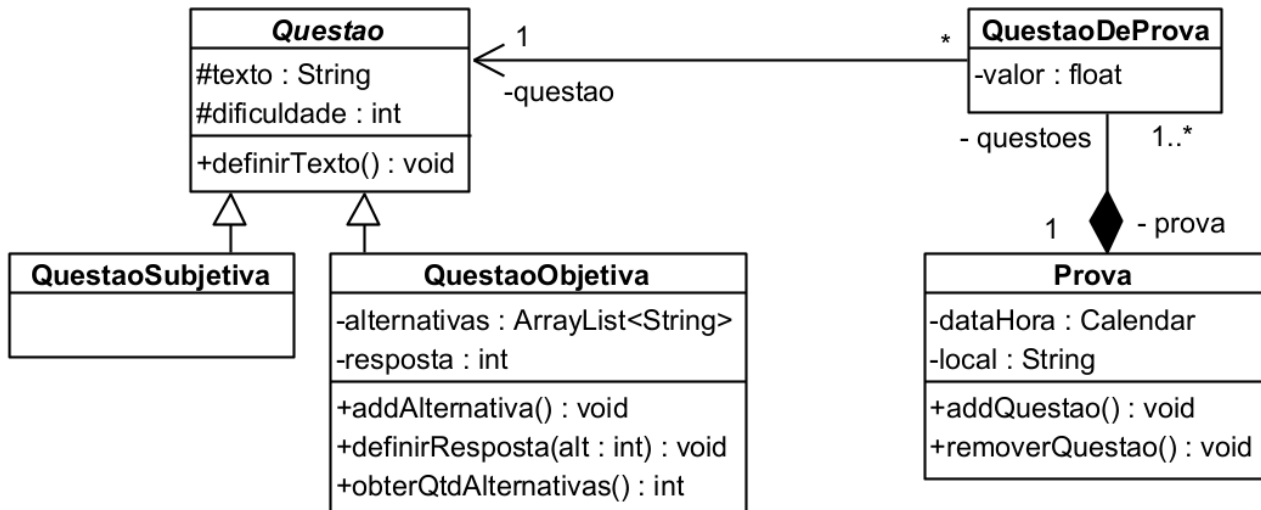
Questao
#texto : String
#dificuldade : int
+definirTexto() : void

1
-questao
*

QuestaoDeProva
-valor : float

- questoes
1..*
1
- prova

QuestaoSubjetiva

QuestaoObjetiva
-alternativas : ArrayList<String>
-resposta : int
+addAlternativa() : void
+definirResposta(alt : int) : void
+obterQtdAlternativas() : int

Prova
-dataHora : Calendar
-local : String
+addQuestao() : void
+removerQuestao() : void